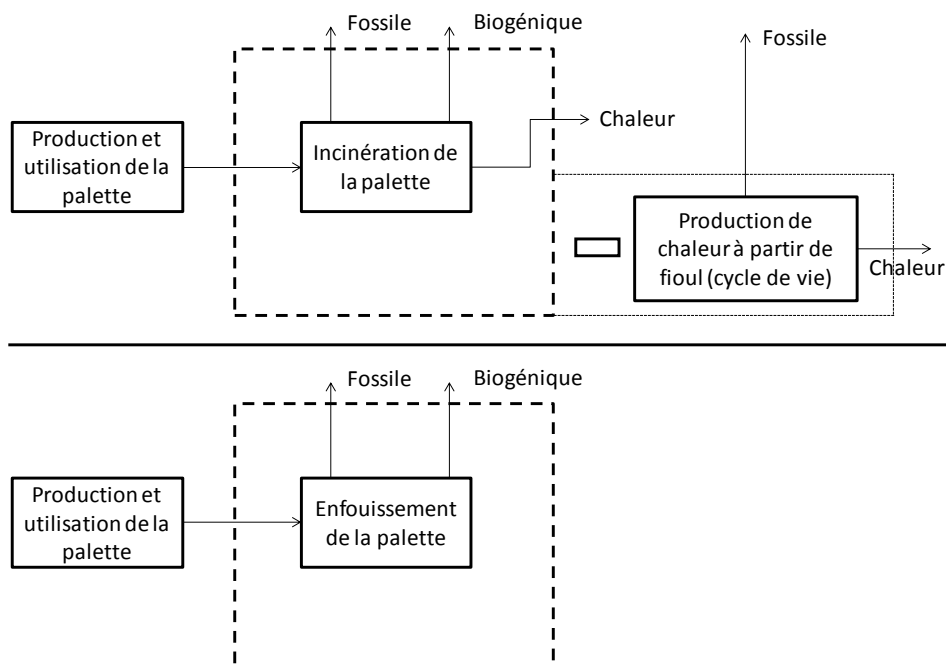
Fossile

Biogénique

Fossile

Production et utilisation de la palette

Incinération de la palette

Chaleur

Production de chaleur à partir de fioul (cycle de vie)

Chaleur

Fossile

Biogénique

Production et utilisation de la palette

Enfouissement de la palette